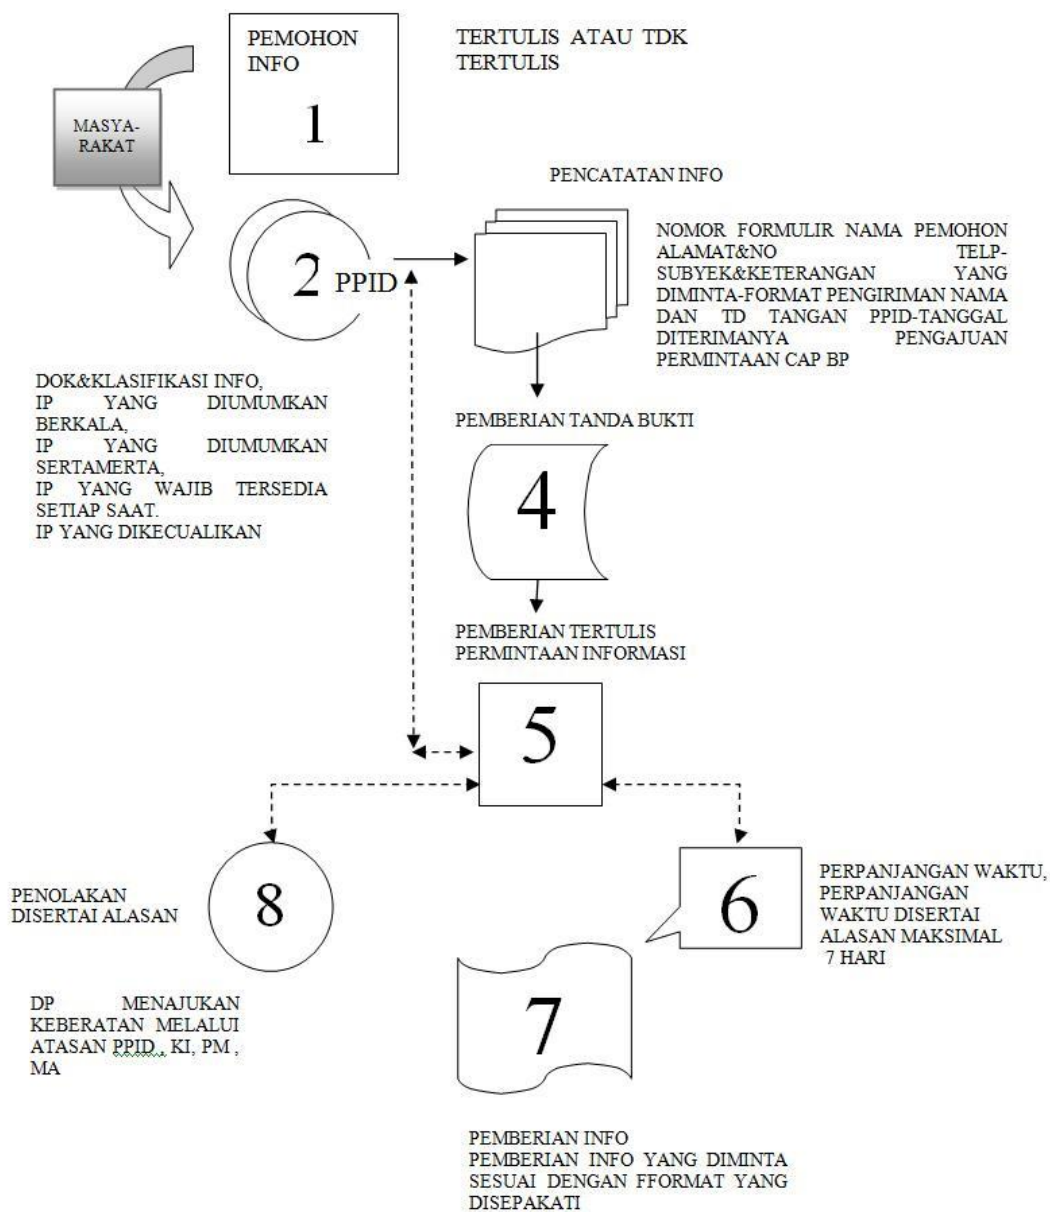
MASYA-RAKAT

PEMOHON INFO

1

TERTULIS ATAU TDK TERTULIS

2 PPID

PENCATATAN INFO

NOMOR FORMULIR NAMA PEMOHON ALAMAT&NO TELP-SUBYEK&KETERANGAN YANG DIMINTA-FORMAT PENGIRIMAN NAMA DAN TD TANGAN PPID-TANGGAL DITERIMANYA PENGAJUAN PERMINTAAN CAP BP

DOK&KLASIFIKASI INFO,
IP YANG DIUMUMKAN BERKALA,
IP YANG DIUMUMKAN SERTAMERTA,
IP YANG WAJIB TERSEDIA SETIAP SAAT.
IP YANG DIKECUALIKAN

PEMBERIAN TANDA BUKTI

4

PEMBERIAN TERTULIS PERMINTAAN INFORMASI

5

PENOLAKAN DISERTAI ALASAN

8

6

PERPANJANGAN WAKTU, PERPANJANGAN WAKTU DISERTAI ALASAN MAKSIMAL 7 HARI

DP MENAJUKAN KEBERATAN MELALUI ATASAN PPID, KI, PM, MA

7

PEMBERIAN INFO
PEMBERIAN INFO YANG DIMINTA SESUAI DENGAN FFORMAT YANG DISEPAKATI